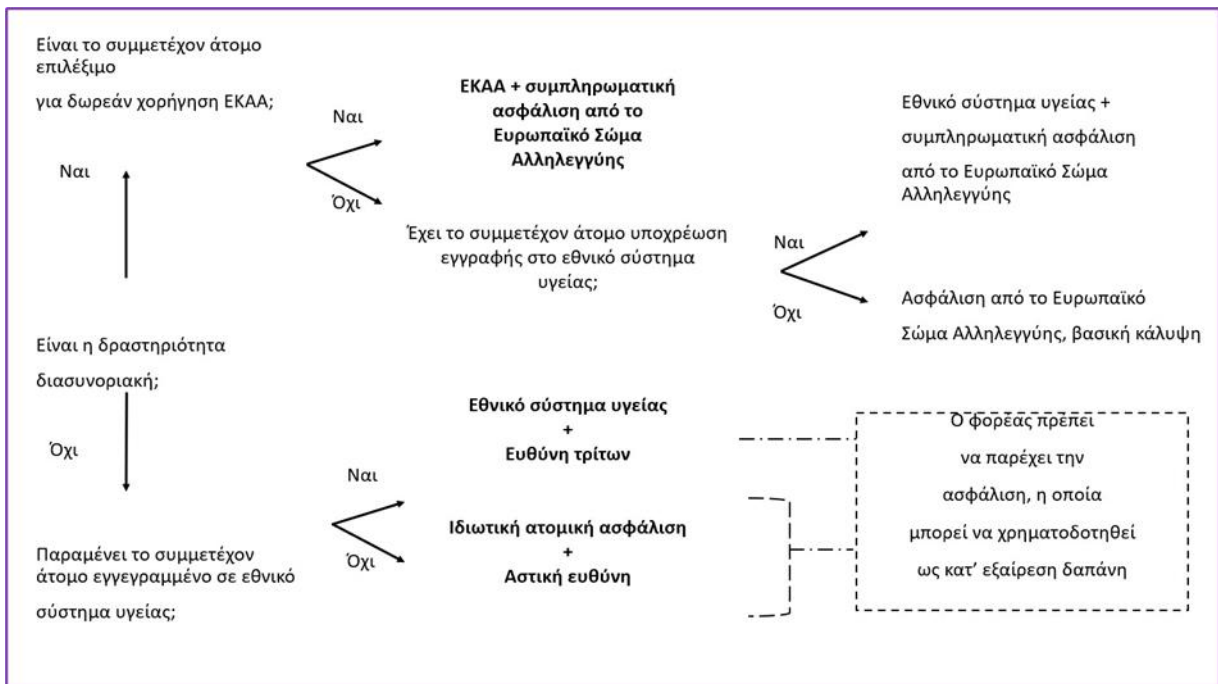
Είναι το συμμετέχον άτομο επιλέξιμο

για δωρεάν χορήγηση ΕΚΑΑ;

Ναι

Ναι

Όχι

ΕΚΑΑ + συμπληρωματική ασφάλιση από το Ευρωπαϊκό Σώμα Αλληλεγγύης

Έχει το συμμετέχον άτομο υποχρέωση εγγραφής στο εθνικό σύστημα υγείας;

Ναι

Όχι

Εθνικό σύστημα υγείας + συμπληρωματική ασφάλιση από το Ευρωπαϊκό Σώμα Αλληλεγγύης

Ασφάλιση από το Ευρωπαϊκό Σώμα Αλληλεγγύης, βασική κάλυψη

Είναι η δραστηριότητα διασυνοριακή;

Όχι

Παραμένει το συμμετέχον άτομο εγγεγραμμένο σε εθνικό σύστημα υγείας;

Ναι

Όχι

Εθνικό σύστημα υγείας
+
Ευθύνη τρίτων

Ιδιωτική ατομική ασφάλιση
+
Αστική ευθύνη

Ο φορέας πρέπει να παρέχει την ασφάλιση, η οποία μπορεί να χρηματοδοτηθεί ως κατ' εξαίρεση δαπάνη